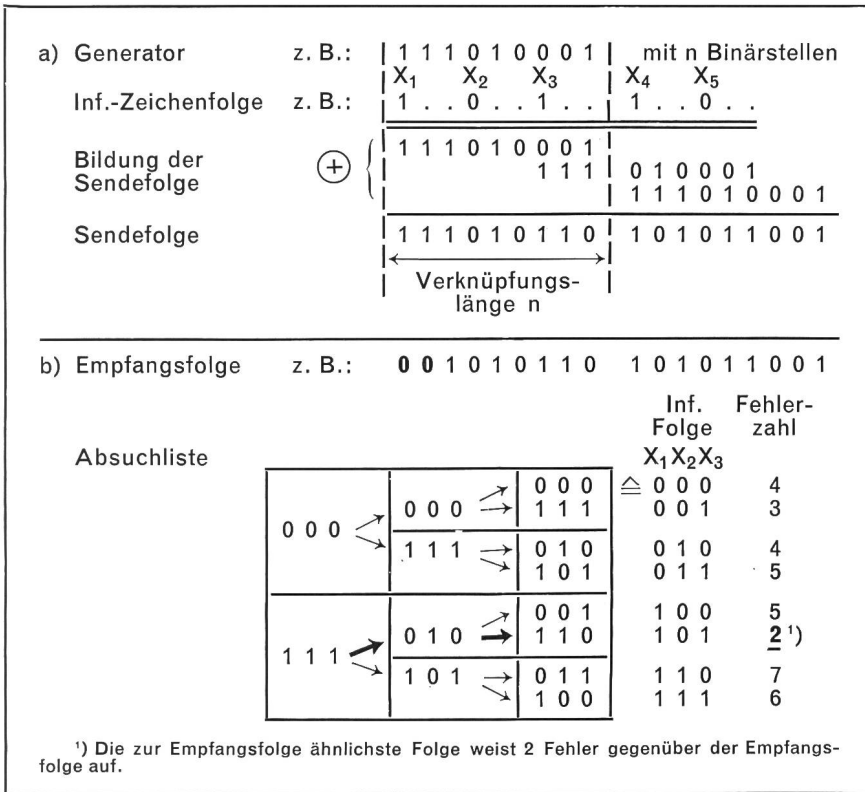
a) Generator z. B.: 1 1 1 0 1 0 0 0 1 mit n Binärstellen

$X_1$ $X_2$ $X_3$ $X_4$ $X_5$

Inf.-Zeichenfolge z. B.: 1 . . 0 . . 1 . . 1 . . 0 . .

Bildung der Sendefolge $\oplus$ 1 1 1 0 1 0 0 0 1
1 1 1 0 1 0 0 0 1
1 1 1 0 1 0 0 0 1

Sendefolge 1 1 1 0 1 0 1 1 0 1 0 1 0 1 1 0 0 1

Verknüpfungslänge n

b) Empfangsfolge z. B.: **0 0** 1 0 1 0 1 1 0 1 0 1 0 1 1 0 0 1

Absuchliste

| | | | Inf. Folge $X_1X_2X_3$ | Fehlerzahl |
|---|---|---|---|---|
| 0 0 0 | 0 0 0 | 0 0 0 | $\triangleq$ 0 0 0 | 4 |
| | | 1 1 1 | 0 0 1 | 3 |
| | 1 1 1 | 0 1 0 | 0 1 0 | 4 |
| | | 1 0 1 | 0 1 1 | 5 |
| 1 1 1 | 0 1 0 | 0 0 1 | 1 0 0 | 5 |
| | | 1 1 0 | 1 0 1 | **2** ¹) |
| | 1 0 1 | 0 1 1 | 1 1 0 | 7 |
| | | 1 0 0 | 1 1 1 | 6 |

¹) Die zur Empfangsfolge ähnlichste Folge weist 2 Fehler gegenüber der Empfangsfolge auf.